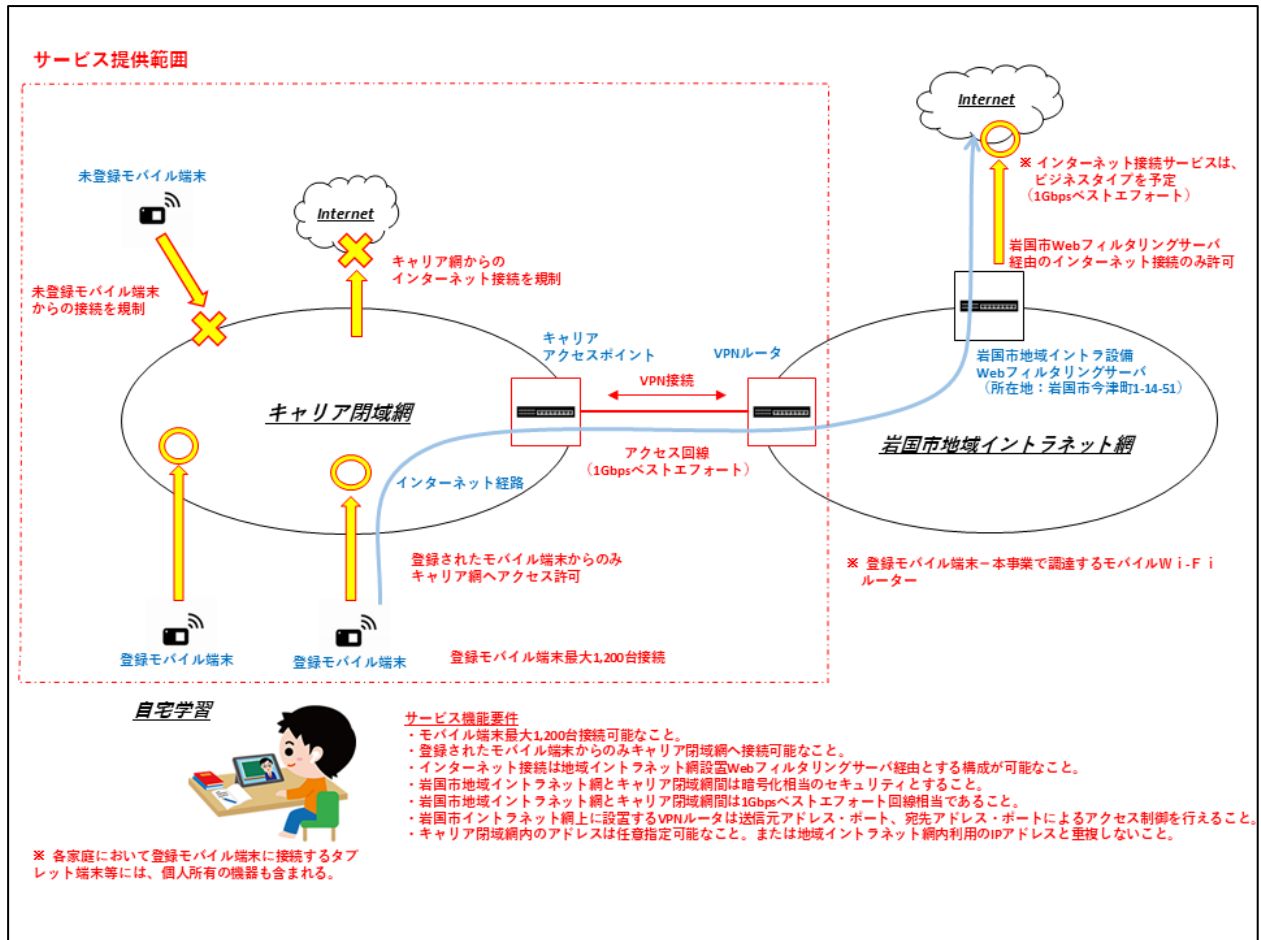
サービス提供範囲

未登録モバイル端末

Internet

キャリア網からの
インターネット接続を規制

未登録モバイル端末
からの接続を規制

キャリア
アクセスポイント

VPNルータ

VPN接続

キャリア閉域網

アクセス回線
（1Gbpsベストエフォート）

インターネット経路

登録されたモバイル端末からのみ
キャリア網へアクセス許可

登録モバイル端末

登録モバイル端末

登録モバイル端末最大1,200台接続

Internet

※ インターネット接続サービスは、
ビジネスタイプを予定
（1Gbpsベストエフォート）

岩国市Webフィルタリングサーバ
経由のインターネット接続のみ許可

岩国市地域イントラ設備
Webフィルタリングサーバ
（所在地：岩国市今津町1-14-51）

岩国市地域イントラネット網

※ 登録モバイル端末－本事業で調達するモバイルＷｉ-Ｆｉ
ルーター

自宅学習

※ 各家庭において登録モバイル端末に接続するタブレット端末等には、個人所有の機器も含まれる。

サービス機能要件
・モバイル端末最大1,200台接続可能なこと。
・登録されたモバイル端末からのみキャリア閉域網へ接続可能なこと。
・インターネット接続は地域イントラネット網設置Webフィルタリングサーバ経由とする構成が可能なこと。
・岩国市地域イントラネット網とキャリア閉域網間は暗号化相当のセキュリティとすること。
・岩国市地域イントラネット網とキャリア閉域網間は1Gbpsベストエフォート回線相当であること。
・岩国市イントラネット網上に設置するVPNルータは送信元アドレス・ポート、宛先アドレス・ポートによるアクセス制御を行えること。
・キャリア閉域網内のアドレスは任意指定可能なこと。または地域イントラネット網内利用のIPアドレスと重複しないこと。